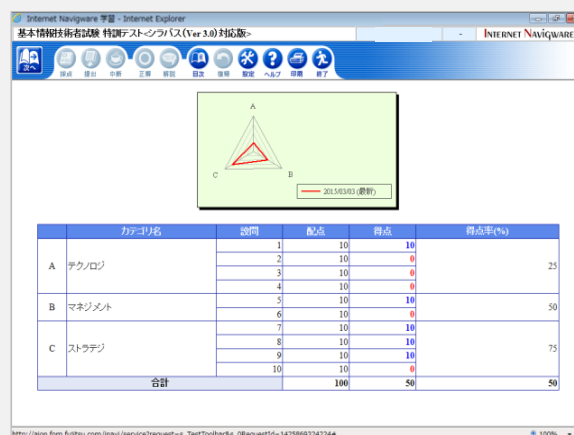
Internet Navigware 学習 - Internet Explorer

基本情報技術者試験 特訓テスト<シラバス(Ver 3.0) 対応版>

INTERNET NAVIGWARE

次へ 採点 提出 中断 正解 解説 目次 復帰 設定 ヘルプ 印刷 終了

A
C
B
2015/03/03 (最新)

| | カテゴリ名 | 設問 | 配点 | 得点 | 得点率(%) |
|---|---|---|---|---|---|
| A | テクノロジ | 1 | 10 | 10 | 25 |
| | | 2 | 10 | 0 | |
| | | 3 | 10 | 0 | |
| | | 4 | 10 | 0 | |
| B | マネジメント | 5 | 10 | 10 | 50 |
| | | 6 | 10 | 0 | |
| C | ストラテジ | 7 | 10 | 10 | 75 |
| | | 8 | 10 | 10 | |
| | | 9 | 10 | 10 | |
| | | 10 | 10 | 0 | |
| 合計 | | | 100 | 50 | 50 |

http://elon.fem.fujitsu.com/inavi/service?request=s_TestToolbar&s_0Request1d=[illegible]
100%